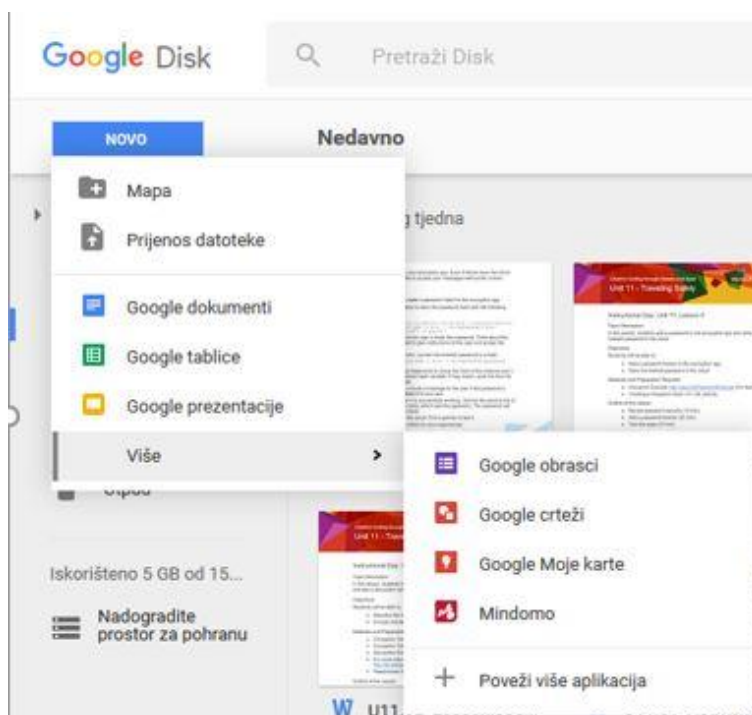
Google Disk

Pretraži Disk

NOVO

Nedavno

Mapa

Prijenos datoteke

Google dokumenti

Google tablice

Google prezentacije

Više

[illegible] tjedna

Unit 11 - Traveling Safely

Google obrasci

Google crteži

Google Moje karte

Mindomo

Poveži više aplikacija

Otpad

Iskorišteno 5 GB od 15...

Nadogradite prostor za pohranu

Unit 11 - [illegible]

W U11 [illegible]